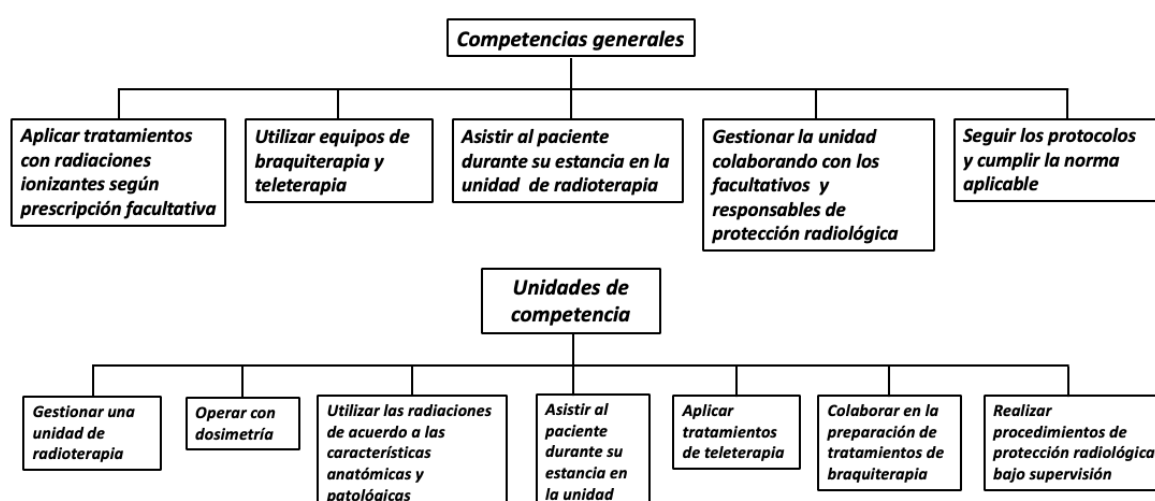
Competencias generales

Aplicar tratamientos con radiaciones ionizantes según prescripción facultativa

Utilizar equipos de braquiterapia y teleterapia

Asistir al paciente durante su estancia en la unidad de radioterapia

Gestionar la unidad colaborando con los facultativos y responsables de protección radiológica

Seguir los protocolos y cumplir la norma aplicable

Unidades de competencia

Gestionar una unidad de radioterapia

Operar con dosimetría

Utilizar las radiaciones de acuerdo a las características anatómicas y patológicas

Asistir al paciente durante su estancia en la unidad

Aplicar tratamientos de teleterapia

Colaborar en la preparación de tratamientos de braquiterapia

Realizar procedimientos de protección radiológica bajo supervisión